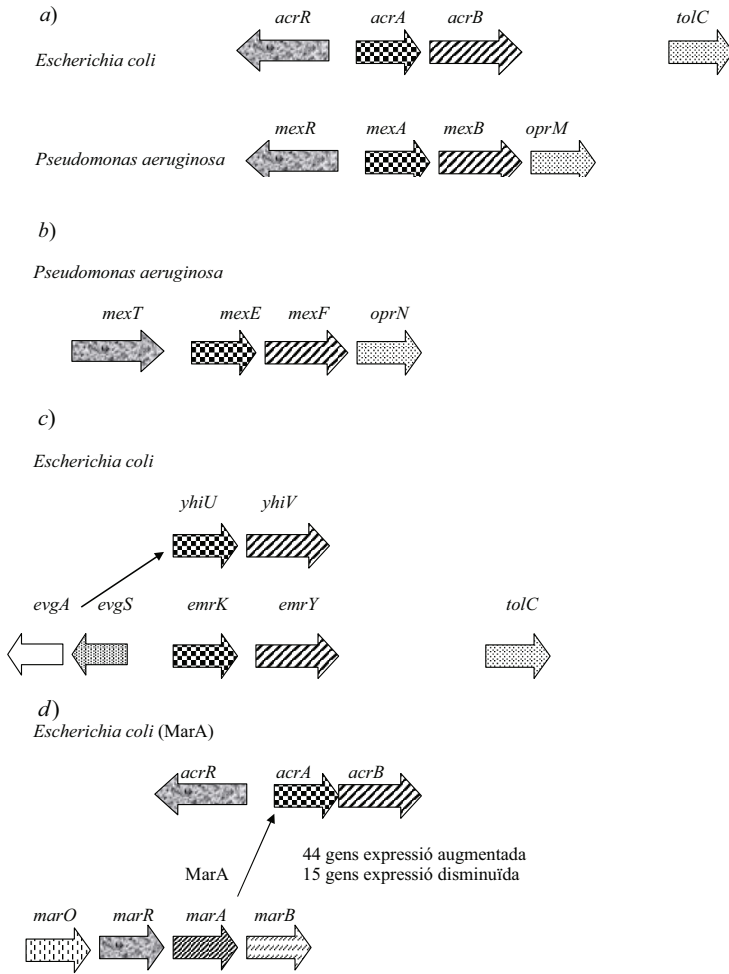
a)

Escherichia coli

acrR acrA acrB tolC

Pseudomonas aeruginosa

mexR mexA mexB oprM

b)

Pseudomonas aeruginosa

mexT mexE mexF oprN

c)

Escherichia coli

yhiU yhiV

evgA evgS emrK emrY tolC

d)

Escherichia coli (MarA)

acrR acrA acrB

MarA

44 gens expressió augmentada
15 gens expressió disminuïda

marO marR marA marB